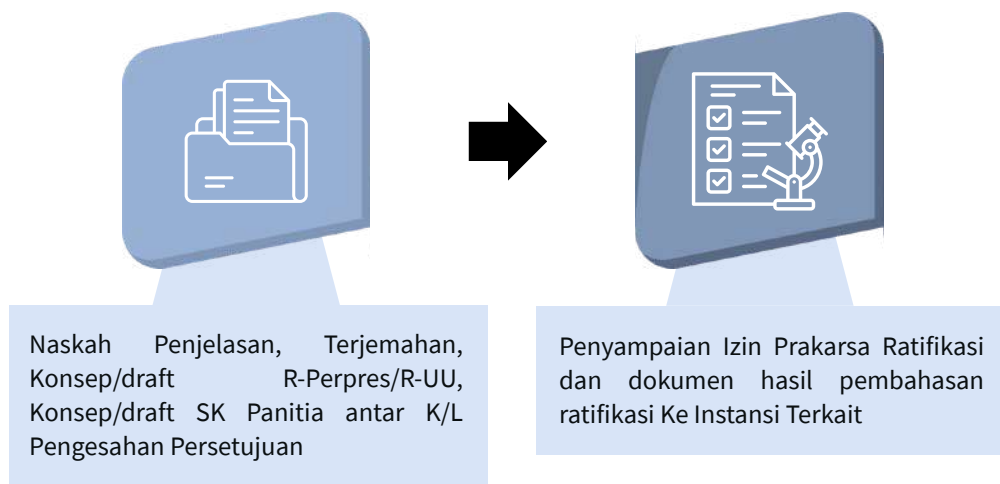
Naskah Penjelasan, Terjemahan, Konsep/draft R-Perpres/R-UU, Konsep/draft SK Panitia antar K/L Pengesahan Persetujuan

Penyampaian Izin Prakarsa Ratifikasi dan dokumen hasil pembahasan ratifikasi Ke Instansi Terkait